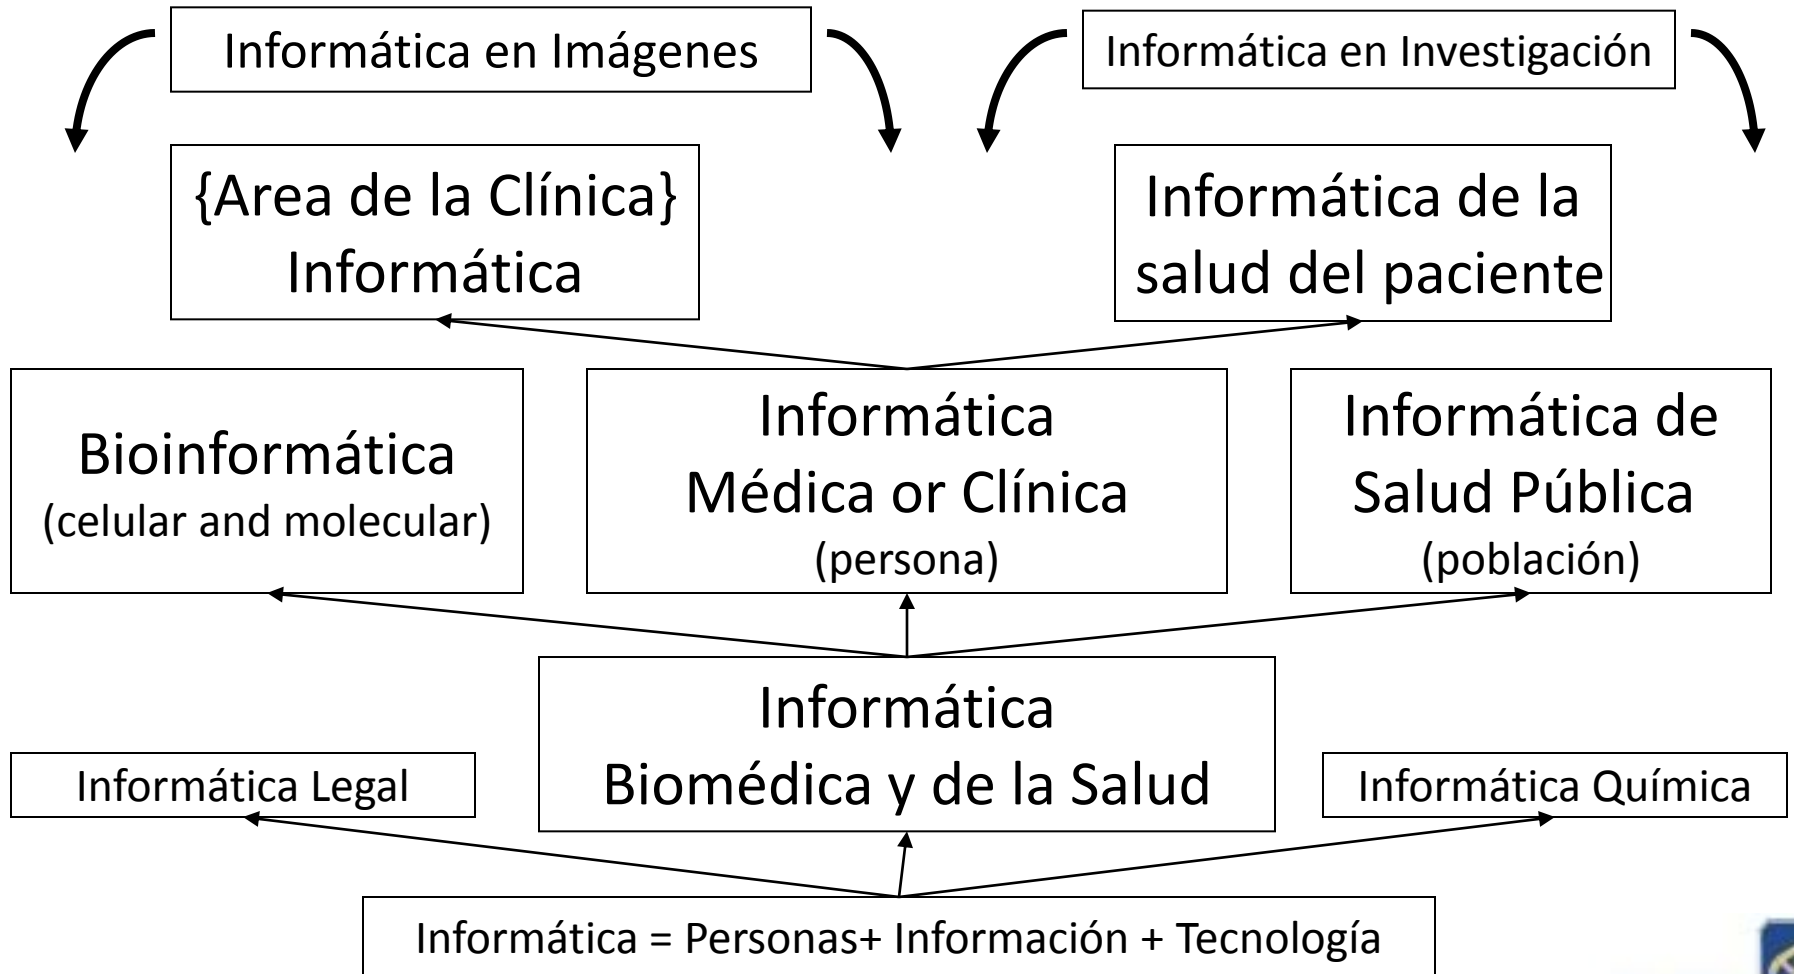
Informática en Imágenes

Informática en Investigación

{Area de la Clínica} Informática

Informática de la salud del paciente

Bioinformática
(celular and molecular)

Informática Médica or Clínica
(persona)

Informática de Salud Pública
(población)

Informática Legal

Informática Biomédica y de la Salud

Informática Química

Informática = Personas+ Información + Tecnología